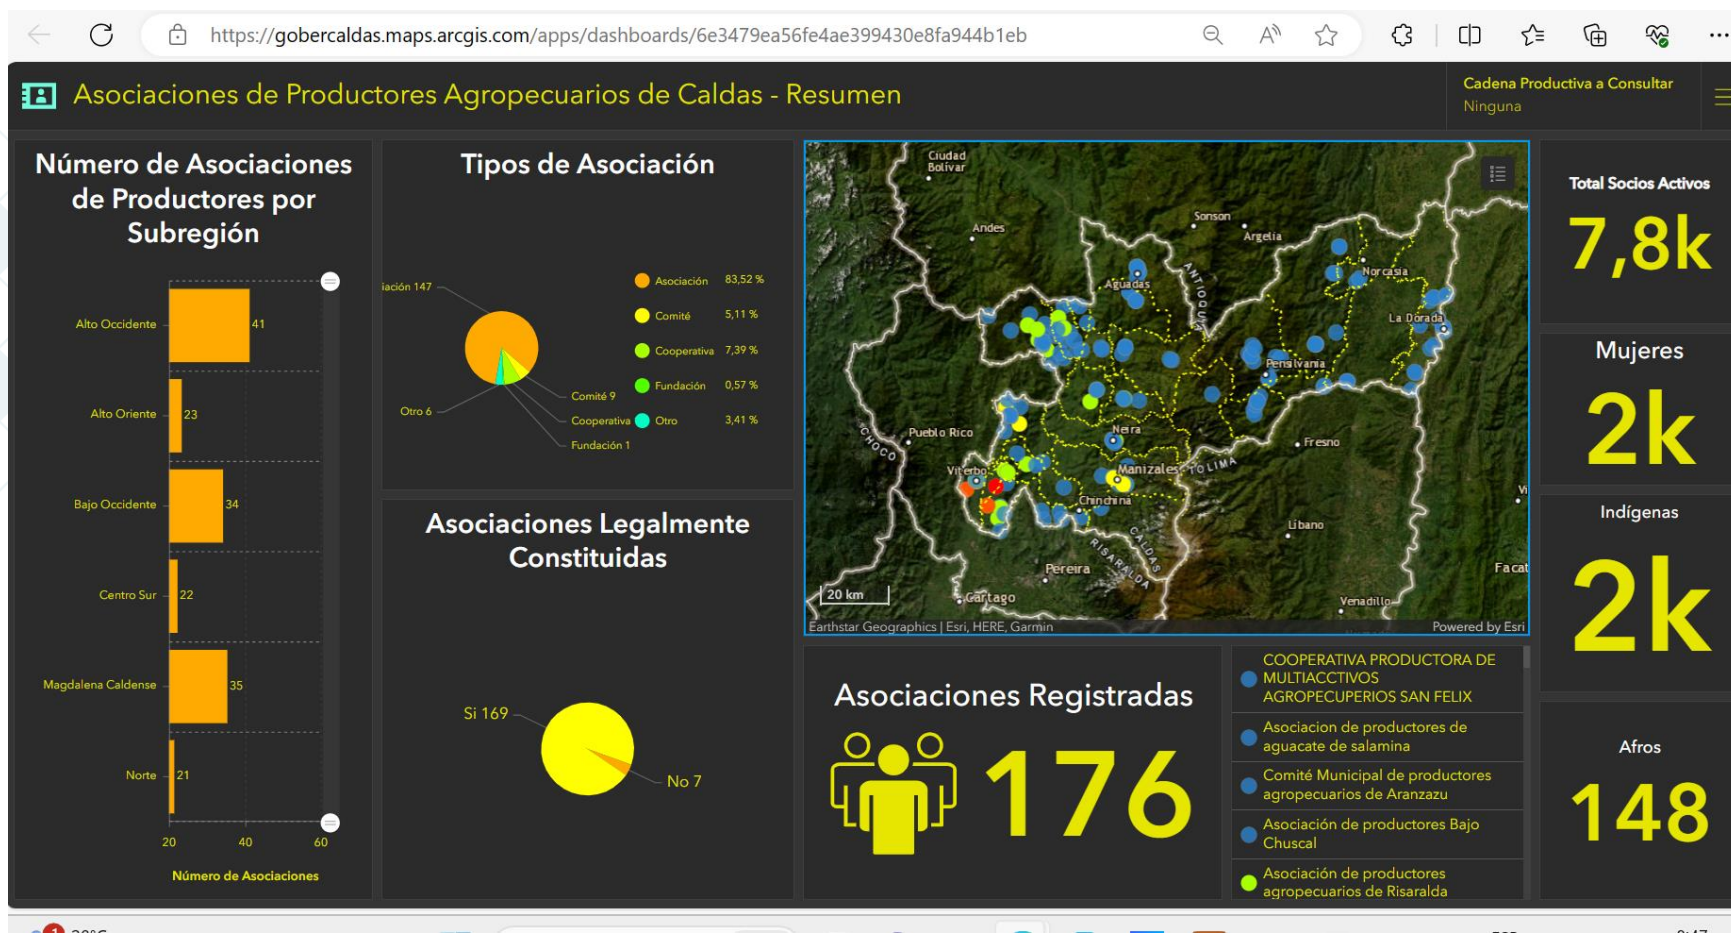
https://gobercaldas.maps.arcgis.com/apps/dashboards/6e3479ea56fe4ae399430e8fa944b1eb

Asociaciones de Productores Agropecuarios de Caldas - Resumen

Cadena Productiva a Consultar
Ninguna

Número de Asociaciones de Productores por Subregión

| Subregión | Número |
|---|---|
| Alto Occidente | 41 |
| Alto Oriente | 23 |
| Bajo Occidente | 34 |
| Centro Sur | 22 |
| Magdalena Caldense | 35 |
| Norte | 21 |

20 40 60
Número de Asociaciones

Tipos de Asociación

iación 147
Otro 6
Comité 9
Cooperativa 12
Fundación 1

| Tipo | % |
|---|---|
| Asociación | 83,52 % |
| Comité | 5,11 % |
| Cooperativa | 7,39 % |
| Fundación | 0,57 % |
| Otro | 3,41 % |

Asociaciones Legalmente Constituidas

Si 169
No 7

Ciudad Bolívar
Andes
Sonson
Argelia
Aguadas
ANTIOQUIA
Norcasia
La Dorada
Pensilvania
Pueblo Rico
CHOCO
Neira
Fresno
Viterbo
Manizales
TOLIMA
Chinchiná
CALDAS
RISARALDA
Líbano
Pereira
Facat
Cartago
Venadillo
20 km
Earthstar Geographics | Esri, HERE, Garmin
Powered by Esri

Asociaciones Registradas
176

COOPERATIVA PRODUCTORA DE MULTIACCTIVOS AGROPECUPERIOS SAN FELIX
Asociacion de productores de aguacate de salamina
Comité Municipal de productores agropecuarios de Aranzazu
Asociación de productores Bajo Chuscal
Asociación de productores agropecuarios de Risaralda

Total Socios Activos
7,8k

Mujeres
2k

Indígenas
2k

Afros
148